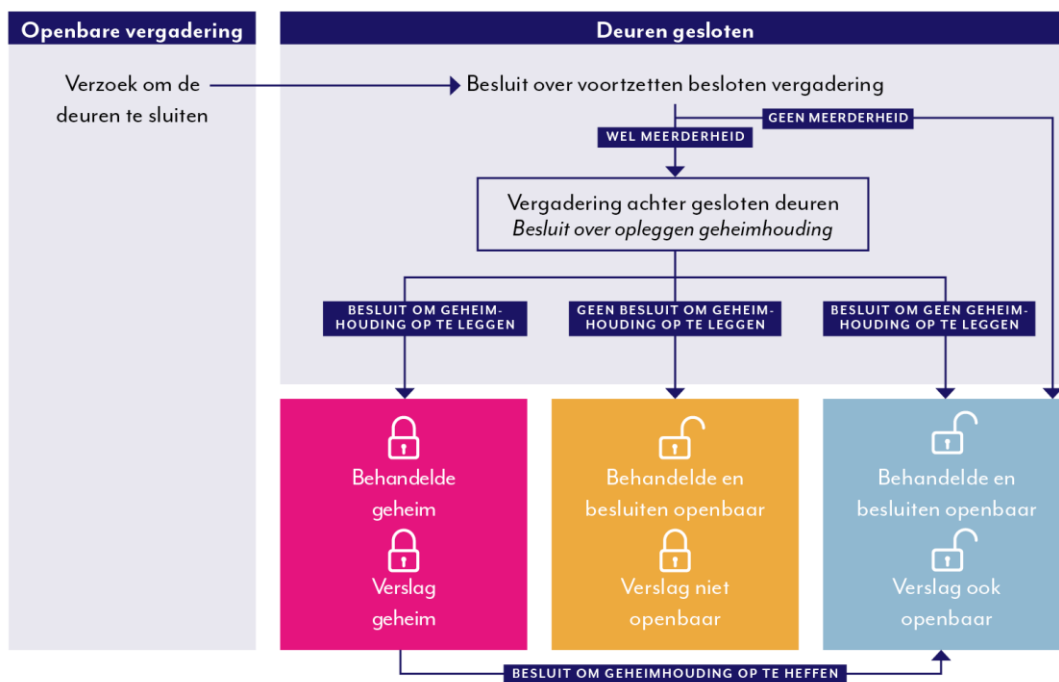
Openbare vergadering

Verzoek om de deuren te sluiten

Deuren gesloten

Besluit over voortzetten besloten vergadering

GEEN MEERDERHEID

WEL MEERDERHEID

Vergadering achter gesloten deuren
*Besluit over opleggen geheimhouding*

BESLUIT OM GEHEIMHOUDING OP TE LEGGEN

GEEN BESLUIT OM GEHEIMHOUDING OP TE LEGGEN

BESLUIT OM GEEN GEHEIMHOUDING OP TE LEGGEN

Behandelde geheim

Verslag geheim

Behandelde en besluiten openbaar

Verslag niet openbaar

Behandelde en besluiten openbaar

Verslag ook openbaar

BESLUIT OM GEHEIMHOUDING OP TE HEFFEN